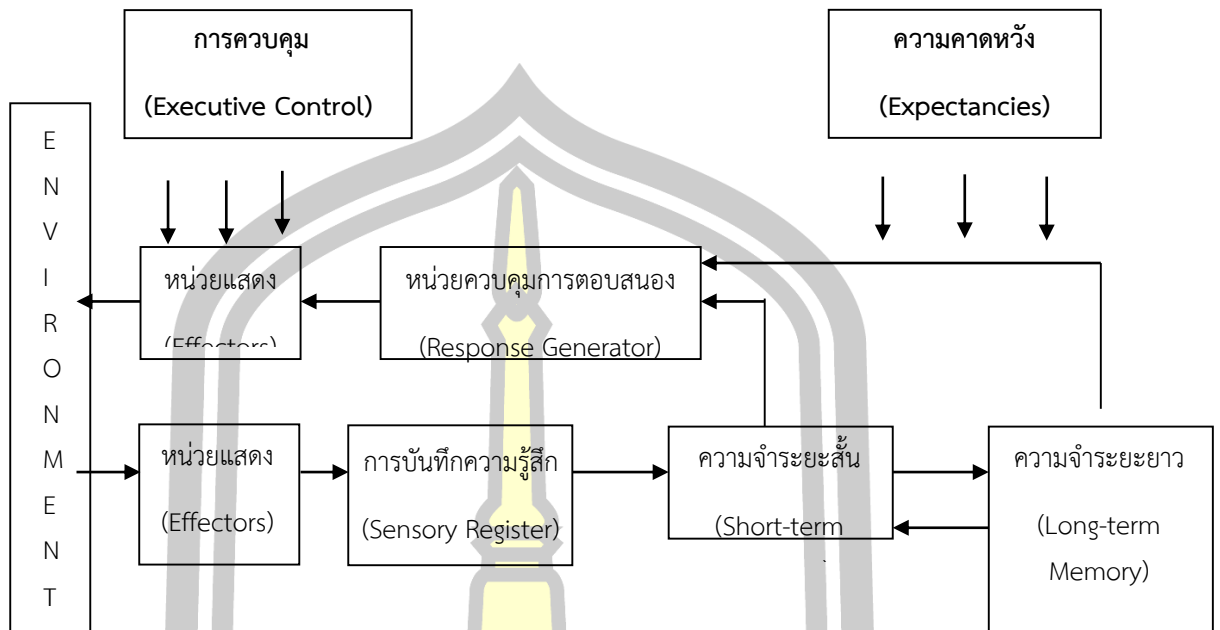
การควบคุม

(Executive Control)

ความคาดหวัง

(Expectancies)

E N V I R O N M E N T

หน่วยแสดง

(Effectors)

หน่วยควบคุมการตอบสนอง

(Response Generator)

หน่วยแสดง

(Effectors)

การบันทึกความรู้สึก

(Sensory Register)

ความจำระยะสั้น

(Short-term

ความจำระยะยาว

(Long-term Memory)